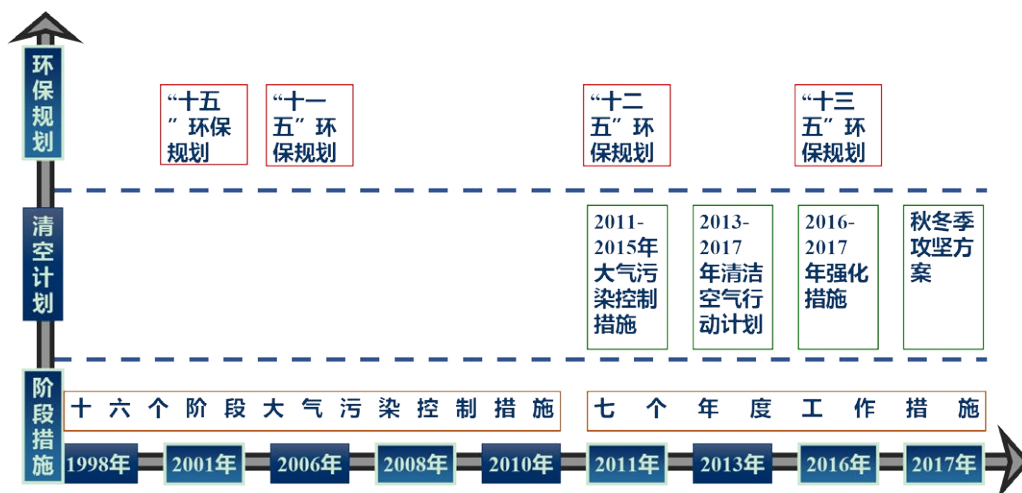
环保规划

“十五”环保规划

“十一五”环保规划

“十二五”环保规划

“十三五”环保规划

清空计划

2011-2015年大气污染控制措施

2013-2017年清洁空气行动计划

2016-2017年强化措施

秋冬季攻坚方案

阶段措施

十六个阶段大气污染控制措施

七个年度工作措施

1998年

2001年

2006年

2008年

2010年

2011年

2013年

2016年

2017年